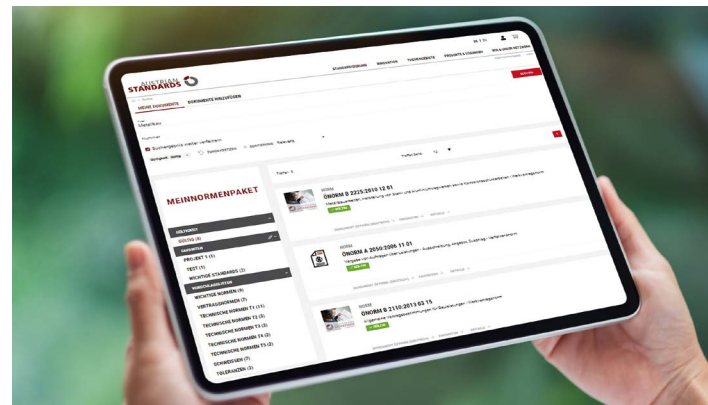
AUSTRIAN STANDARDS

MEINE DOKUMENTE

DOKUMENTE HINZUFÜGEN

Metallbau

Treffer: 3

MEINNORMENPAKET

GÜLTIG (3)

PROJEKT 1 (1)

TEST (1)

WICHTIGE STANDARDS (2)

WICHTIGE NORMEN (3)

VERTRAGSNORMEN (7)

TECHNISCHE NORMEN T1 (11)

TECHNISCHE NORMEN T2 (3)

TECHNISCHE NORMEN T3 (3)

TECHNISCHE NORMEN T4 (2)

TECHNISCHE NORMEN T5 (2)

SCHWEISSEN (7)

TOLERANZEN (2)

NORM

ÖNORM B 2225:2010 12 01

GÜLTIG

NORM

ÖNORM A 2050:2006 11 01

GÜLTIG

NORM

ÖNORM B 2110:2013 03 15

GÜLTIG